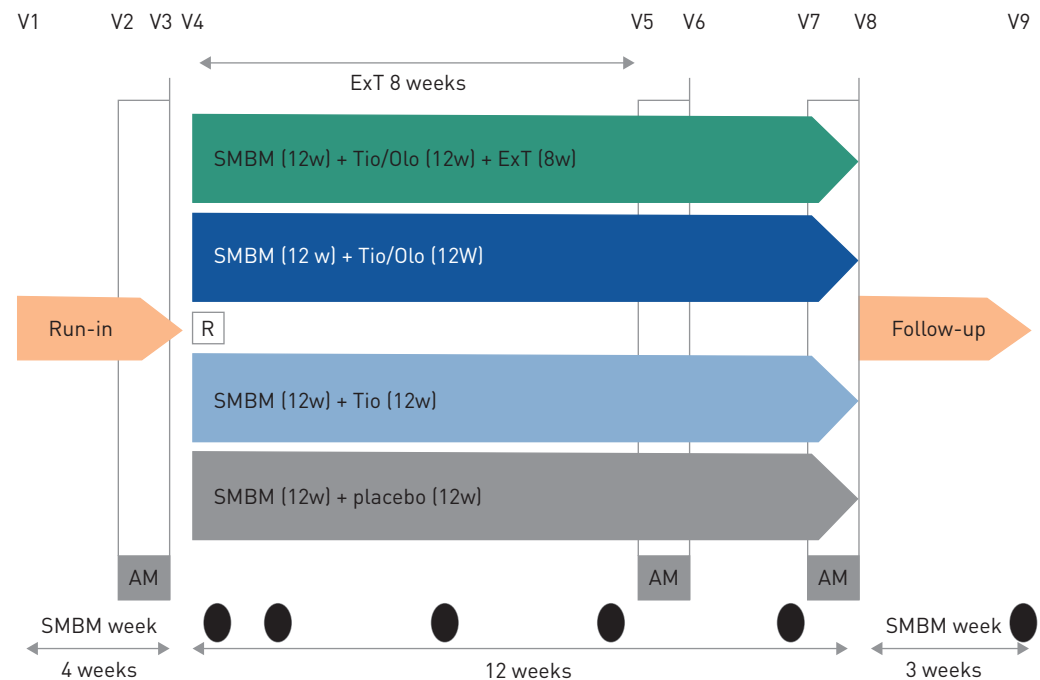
V1 V2 V3 V4 V5 V6 V7 V8 V9

ExT 8 weeks

SMBM (12w) + Tio/Olo (12w) + ExT (8w)

SMBM (12 w) + Tio/Olo (12W)

Run-in

R

Follow-up

SMBM (12w) + Tio (12w)

SMBM (12w) + placebo (12w)

AM

AM

AM

SMBM week

SMBM week

4 weeks

12 weeks

3 weeks